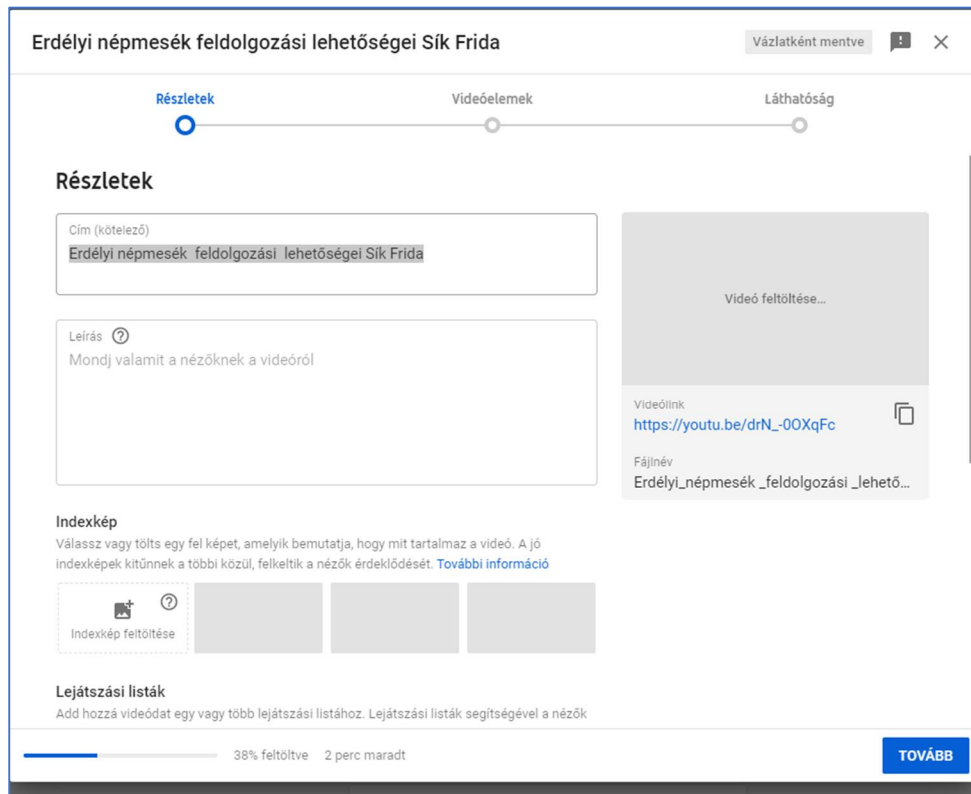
Erdélyi népmesék feldolgozási lehetőségei Sík Frida

Vázlatként mentve

Részletek

Videóelemek

Láthatóság

Részletek

Cím (kötelező)
Erdélyi népmesék feldolgozási lehetőségei Sík Frida

Leírás
Mondj valamit a nézőknek a videóról

Videó feltöltése...

Videólink
https://youtu.be/drN_-0OXqFc

Fájlnév
Erdélyi_népmesék _feldolgozási _lehető...

Indexkép
Válassz vagy tölts egy fel képet, amelyik bemutatja, hogy mit tartalmaz a videó. A jó indexképek kitűnnek a többi közül, felkeltik a nézők érdeklődését. További információ

Indexkép feltöltése

Lejátszási listák
Add hozzá videódat egy vagy több lejátszási listához. Lejátszási listák segítségével a nézők

38% feltöltve 2 perc maradt

TOVÁBB